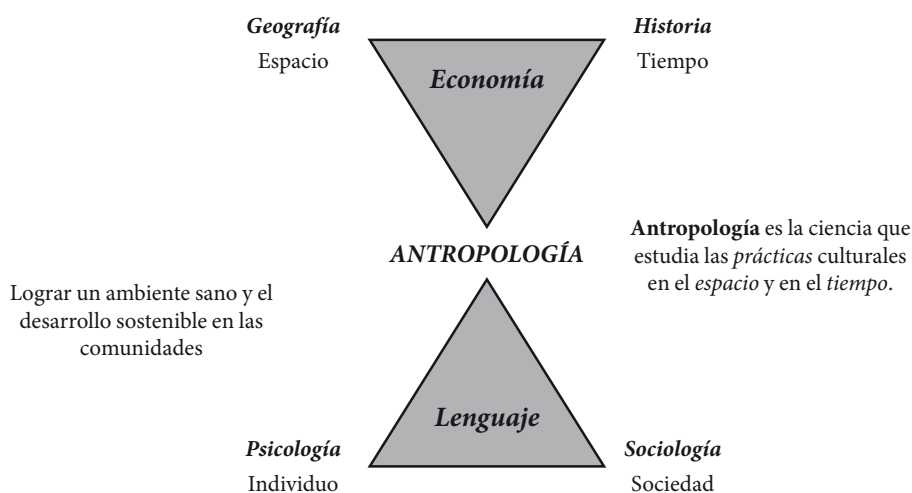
Geografía
Espacio

Economía

Historia
Tiempo

ANTROPOLOGÍA

Antropología es la ciencia que estudia las prácticas culturales en el espacio y en el tiempo.

Lograr un ambiente sano y el desarrollo sostenible en las comunidades

Lenguaje

Psicología
Individuo

Sociología
Sociedad